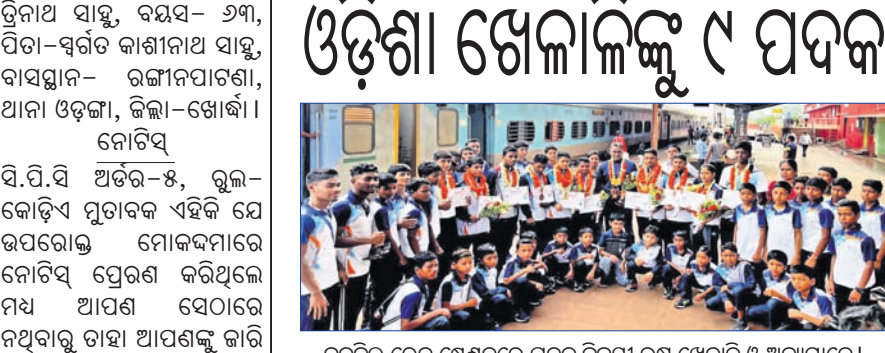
ତ୍ରିନାଥ ସାହୁ, ବୟସ- ୬୩, ପିତା-ସ୍ୱର୍ଗତ କାଶୀନାଥ ସାହୁ, ବାସସ୍ଥାନ- ରଙ୍ଗୀନପାଟଣା, ଥାନା ଓଡ଼ଙ୍ଗା, ଜିଲ୍ଲା-ଖୋର୍ଦ୍ଧା ।

ନୋଟିସ୍

ସି.ପି.ସି ଅର୍ଡର-୫, ରୁଲ-କୋଡ଼ିଏ ମୁତାବକ ଏହିକି ଯେ ଉପରୋକ୍ତ ମୋକଦ୍ଦମାରେ ନୋଟିସ୍ ପ୍ରେରଣ କରିଥିଲେ ମଧ୍ୟ ଆପଣ ସେଠାରେ ନଥିବାରୁ ତାହା ଆପଣଙ୍କୁ ଜାରି

ଓଡ଼ିଶା ଖେଳାଳିଙ୍କୁ ୯ ପଦକ

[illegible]